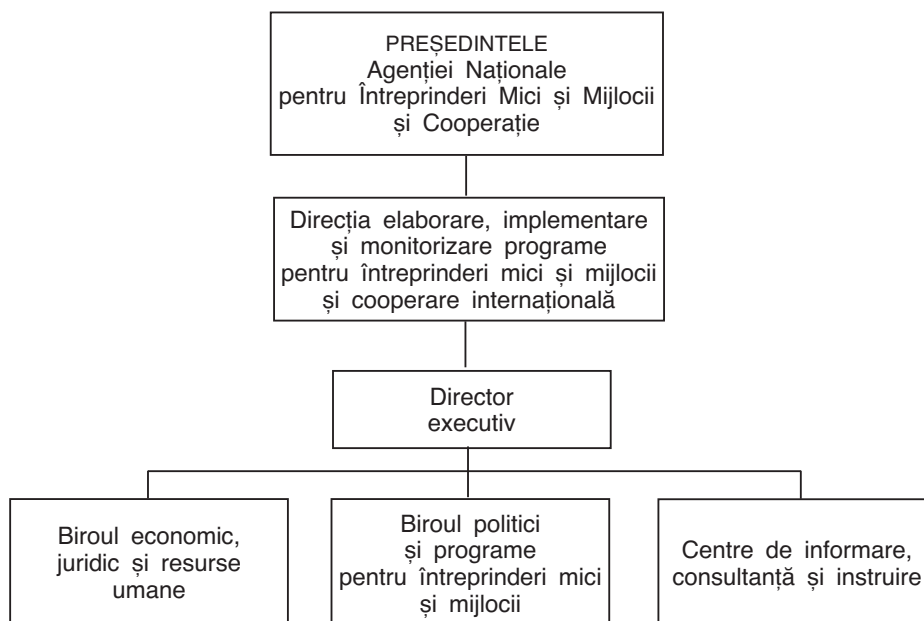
PREȘEDINTELE
Agenției Naționale
pentru Întreprinderi Mici și Mijlocii
și Cooperație

Direcția elaborare, implementare
și monitorizare programe
pentru întreprinderi mici și mijlocii
și cooperare internațională

Director
executiv

Biroul economic,
juridic și resurse
umane

Biroul politici
și programe
pentru întreprinderi mici
și mijlocii

Centre de informare,
consultanță și instruire